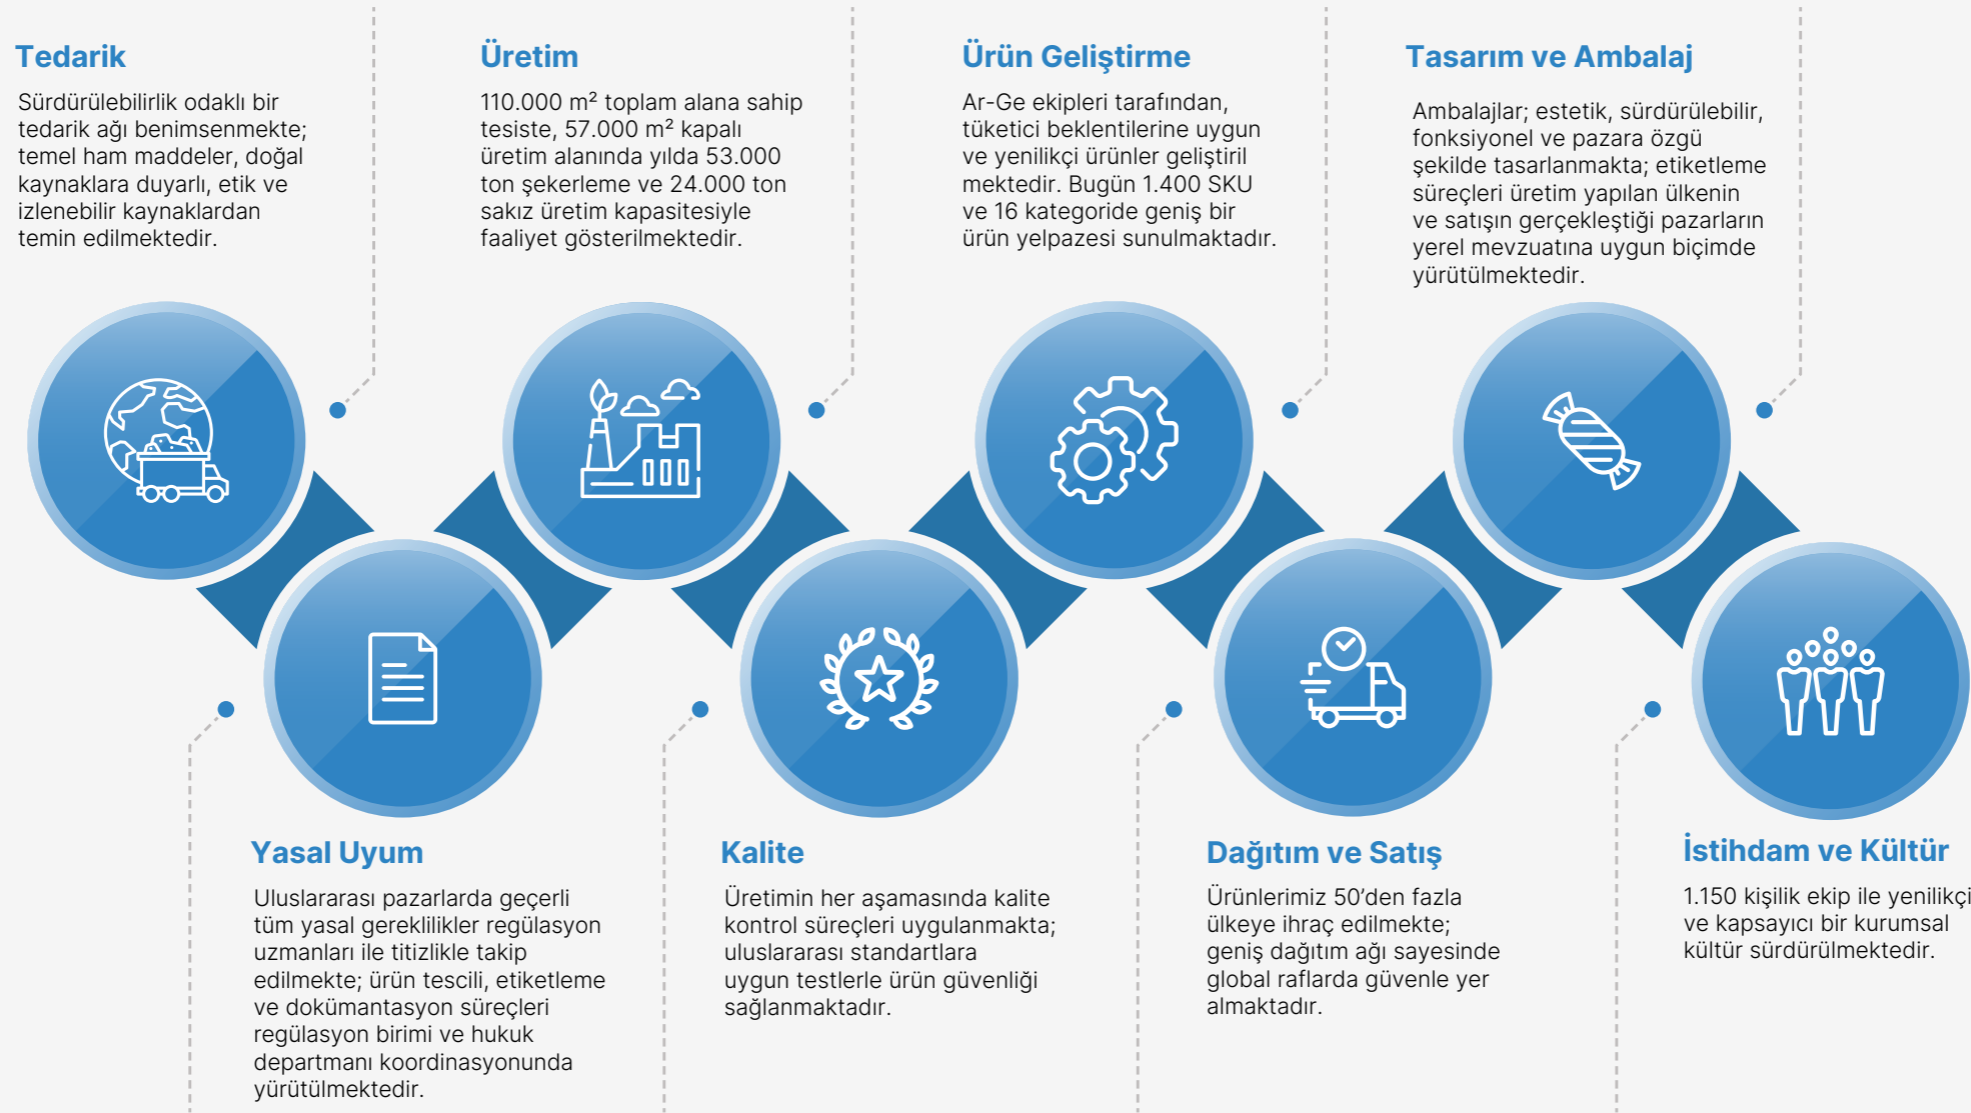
Tedarik

Sürdürülebilirlik odaklı bir tedarik ağı benimsenmekte; temel ham maddeler, doğal kaynaklara duyarlı, etik ve izlenebilir kaynaklardan temin edilmektedir.

Üretim

110.000 m² toplam alana sahip tesiste, 57.000 m² kapalı üretim alanında yılda 53.000 ton şekerleme ve 24.000 ton sakız üretim kapasitesiyle faaliyet gösterilmektedir.

Ürün Geliştirme

Ar-Ge ekipleri tarafından, tüketici beklentilerine uygun ve yenilikçi ürünler geliştiril mektedir. Bugün 1.400 SKU ve 16 kategoride geniş bir ürün yelpazesi sunulmaktadır.

Tasarım ve Ambalaj

Ambalajlar; estetik, sürdürülebilir, fonksiyonel ve pazara özgü şekilde tasarlanmakta; etiketleme süreçleri üretim yapılan ülkenin ve satışın gerçekleştiği pazarların yerel mevzuatına uygun biçimde yürütülmektedir.

Yasal Uyum

Uluslararası pazarlarda geçerli tüm yasal gereklilikler regülasyon uzmanları ile titizlikle takip edilmekte; ürün tescili, etiketleme ve dokümantasyon süreçleri regülasyon birimi ve hukuk departmanı koordinasyonunda yürütülmektedir.

Kalite

Üretimin her aşamasında kalite kontrol süreçleri uygulanmakta; uluslararası standartlara uygun testlerle ürün güvenliği sağlanmaktadır.

Dağıtım ve Satış

Ürünlerimiz 50'den fazla ülkeye ihraç edilmekte; geniş dağıtım ağı sayesinde global raflarda güvenle yer almaktadır.

İstihdam ve Kültür

1.150 kişilik ekip ile yenilikç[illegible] ve kapsayıcı bir kurumsal kültür sürdürülmektedir.